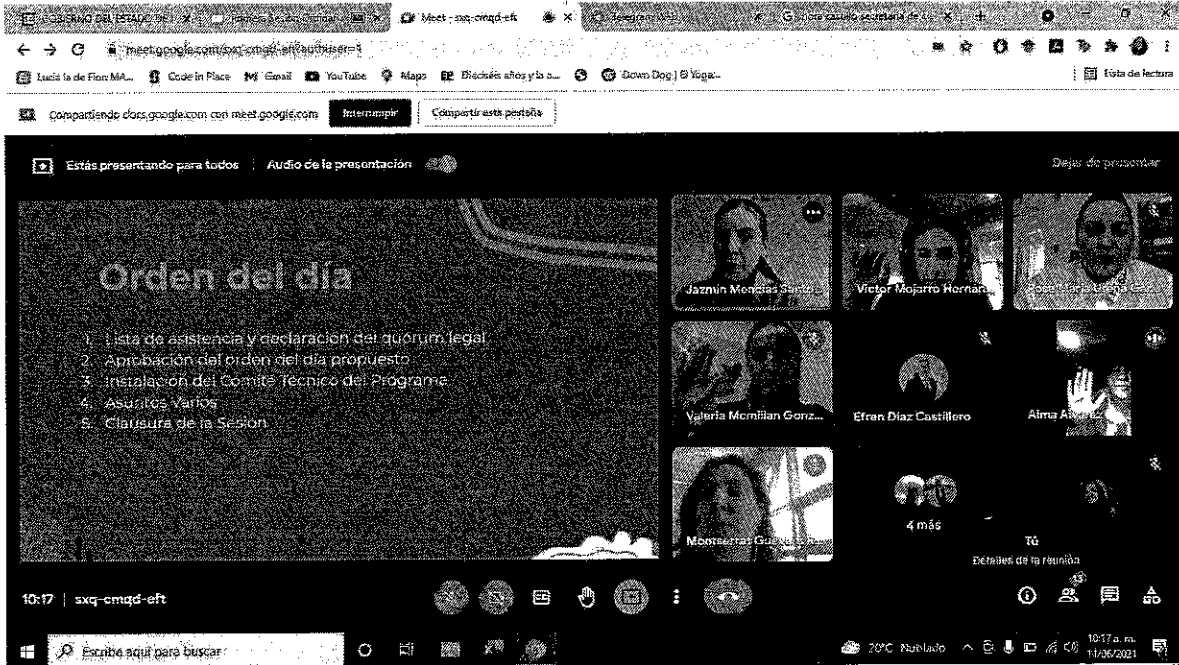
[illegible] | Meet - sxq-cmqd-eft | Telegram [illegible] | G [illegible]

meet.google.com/sxq-cmqd-eft?authuser=1

Lucía la de Fion MA... | Code in Place | Gmail | YouTube | Maps | Dieciséis años y la a... | Down Dog | El Yoga... | Lista de lectura

Compartiendo docs.google.com con meet.google.com | Interrumpir | Compartir esta pestaña

Estás presentando para todos | Audio de la presentación | Dejar de presentar

Orden del día

1. Lista de asistencia y declaración del quórum legal
2. Aprobación del orden del día propuesto
3. Instalación del Comité Técnico del Programa
4. Asuntos Varios
5. Clausura de la Sesión

Jazmín Mencías Sant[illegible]
Víctor Mojarro Hernán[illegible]
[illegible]
Valeria Mcmillan Gonz...
Efrén Díaz Castillero
Alma A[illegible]
Montserrat Gue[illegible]
4 más
Tú

Detalles de la reunión

10:17 | sxq-cmqd-eft

Escribe aquí para buscar

20°C Nublado | 10:17 a. m. 11/06/2021